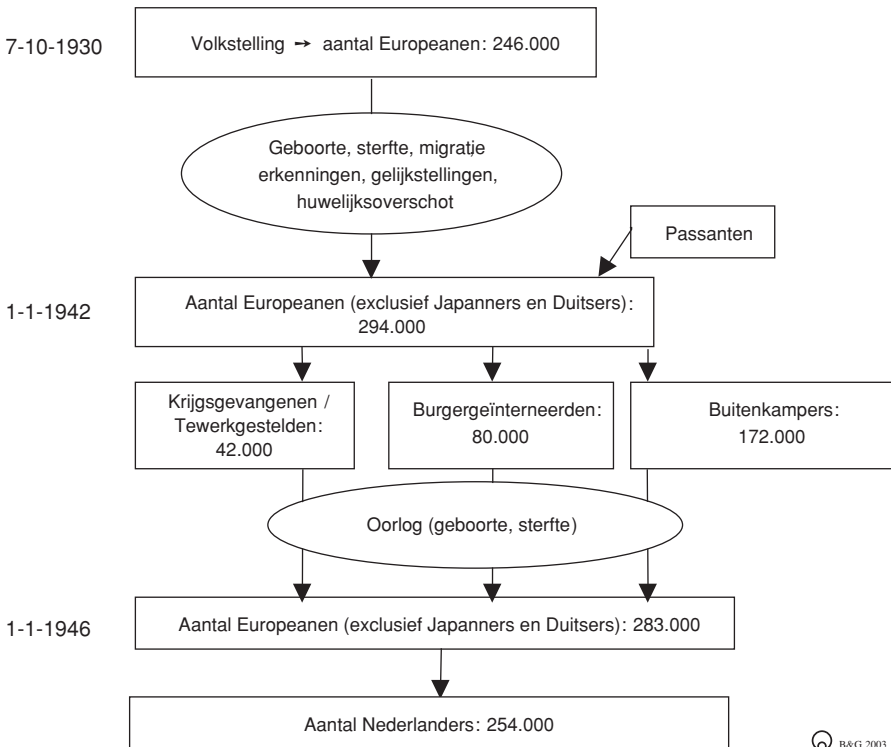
7-10-1930

Volkstelling → aantal Europeanen: 246.000

Geboorte, sterfte, migratie erkenningen, gelijkstellingen, huwelijksoverschot

Passanten

1-1-1942

Aantal Europeanen (exclusief Japanners en Duitsers): 294.000

Krijgsgevangenen / Tewerkgestelden: 42.000

Burgergeïnterneerden: 80.000

Buitenkampers: 172.000

Oorlog (geboorte, sterfte)

1-1-1946

Aantal Europeanen (exclusief Japanners en Duitsers): 283.000

Aantal Nederlanders: 254.000

B&G 2003